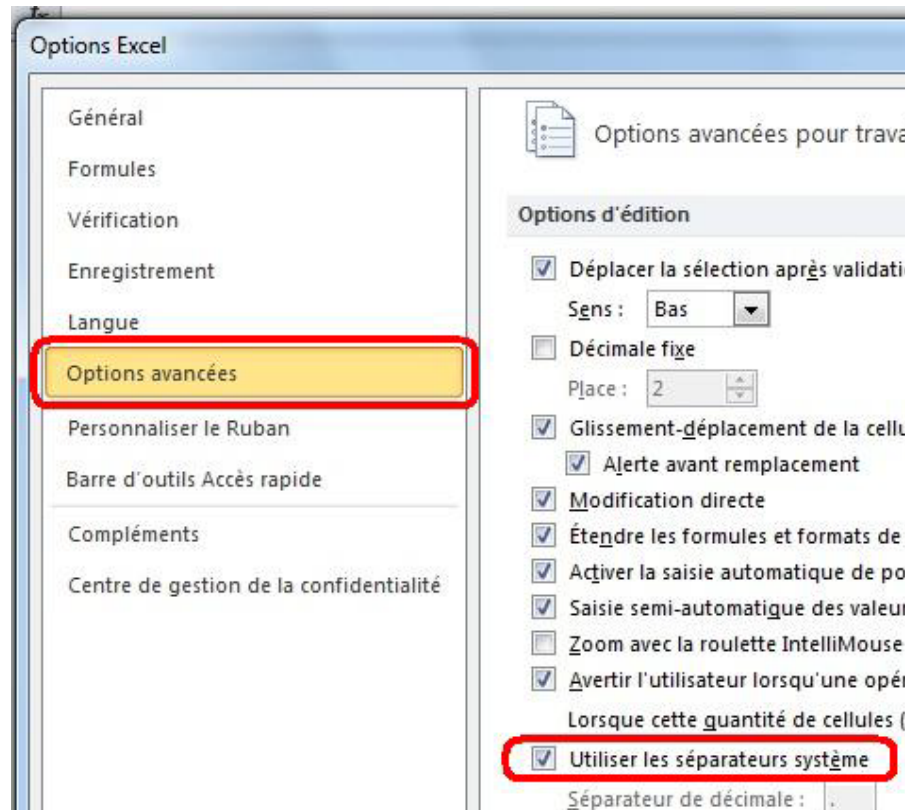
Options Excel

Général

Formules

Vérification

Enregistrement

Langue

Options avancées

Personnaliser le Ruban

Barre d'outils Accès rapide

Compléments

Centre de gestion de la confidentialité

Options avancées pour trava

Options d'édition

Déplacer la sélection après validatic

Sens : Bas

Décimale fixe

Place : 2

Glissement-déplacement de la cellu

Alerte avant remplacement

Modification directe

Étendre les formules et formats de

Activer la saisie automatique de po

Saisie semi-automatique des valeur

Zoom avec la roulette IntelliMouse

Avertir l'utilisateur lorsqu'une opé

Lorsque cette quantité de cellules (

Utiliser les séparateurs système

Séparateur de décimale : .